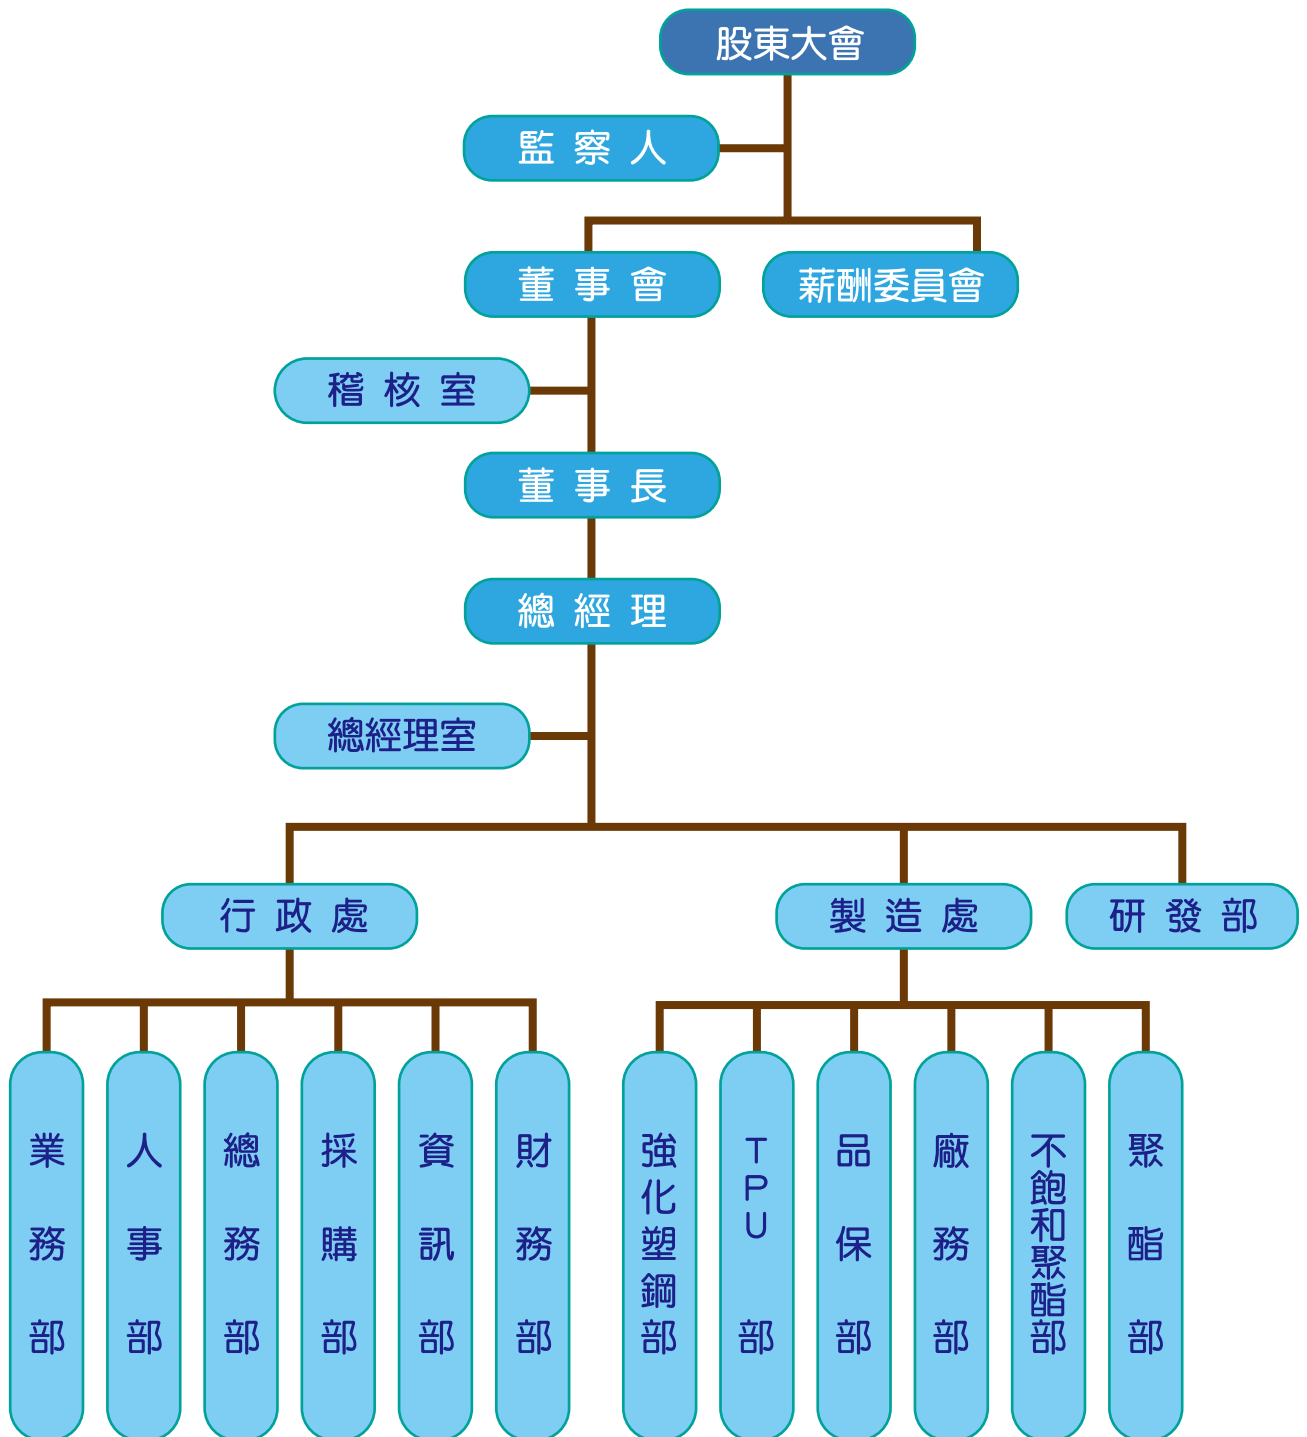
股東大會

監 察 人

董 事 會

薪酬委員會

稽 核 室

董 事 長

總 經 理

總經理室

行 政 處

製 造 處

研 發 部

業務部

人事部

總務部

採購部

資訊部

財務部

強化塑鋼部

TPU部

品保部

廠務部

不飽和聚酯部

聚酯部